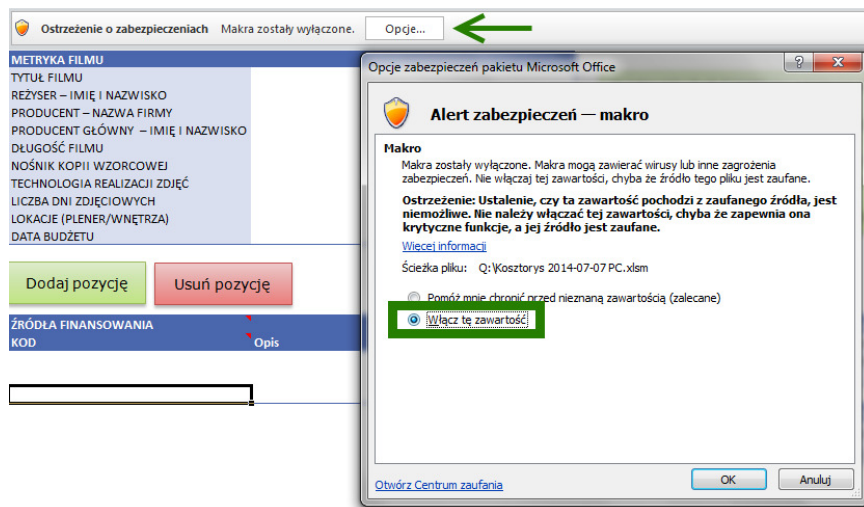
Ostrzeżenie o zabezpieczeniach Makra zostały wyłączone. Opcje...

METRYKA FILMU
TYTUŁ FILMU
REŻYSER – IMIĘ I NAZWISKO
PRODUCENT – NAZWA FIRMY
PRODUCENT GŁÓWNY – IMIĘ I NAZWISKO
DŁUGOŚĆ FILMU
NOŚNIK KOPII WZORCOWEJ
TECHNOLOGIA REALIZACJI ZDJĘĆ
LICZBA DNI ZDJĘCIOWYCH
LOKACJE (PLENER/WNĘTRZA)
DATA BUDŻETU

Dodaj pozycję
Usuń pozycję

ŹRÓDŁA FINANSOWANIA
KOD
Opis

Opcje zabezpieczeń pakietu Microsoft Office
?
X
Alert zabezpieczeń — makro
Makro
Makra zostały wyłączone. Makra mogą zawierać wirusy lub inne zagrożenia zabezpieczeń. Nie włączaj tej zawartości, chyba że źródło tego pliku jest zaufane.
Ostrzeżenie: Ustalenie, czy ta zawartość pochodzi z zaufanego źródła, jest niemożliwe. Nie należy włączać tej zawartości, chyba że zapewnia ona krytyczne funkcje, a jej źródło jest zaufane.
Więcej informacji
Ścieżka pliku: Q:\Kosztorys 2014-07-07 PC.xlsm
Pomóż mnie chronić przed nieznaną zawartością (zalecane)
Włącz tę zawartość
Otwórz Centrum zaufania
OK
Anuluj